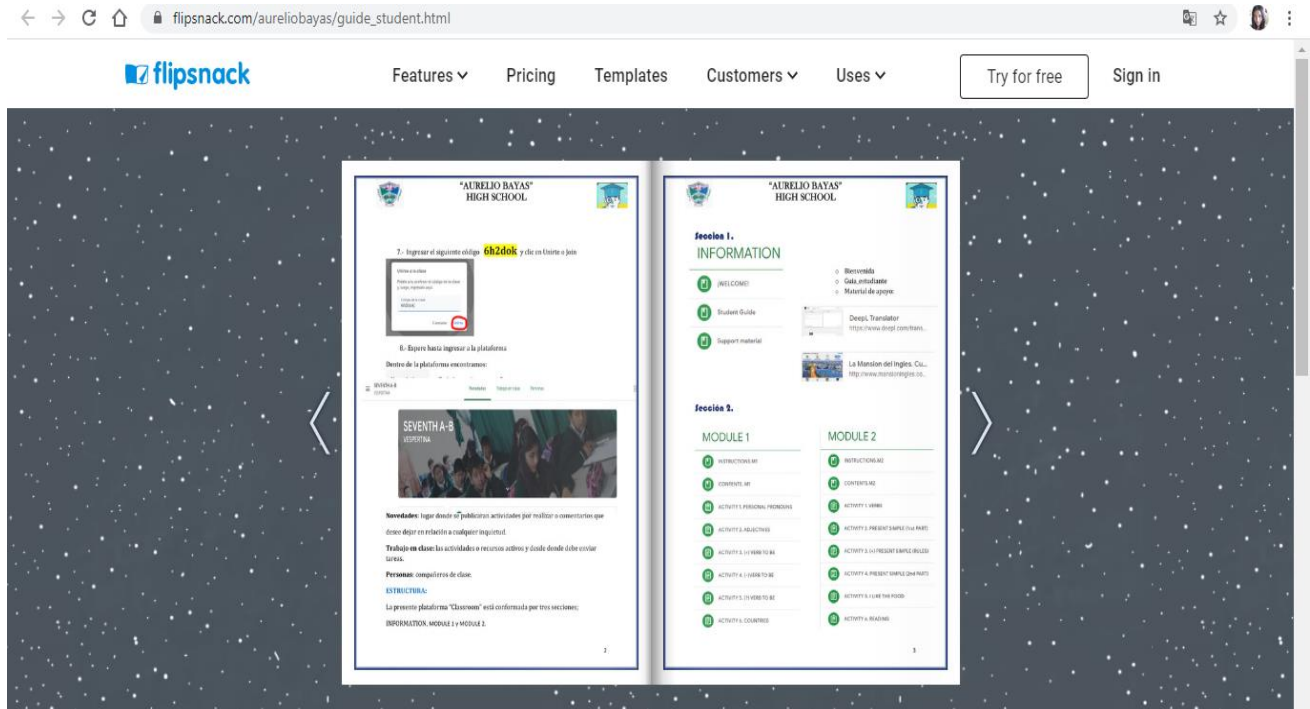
flipsnack.com/aureliobayas/guide_student.html

flipsnack

Features
Pricing
Templates
Customers
Uses
Try for free
Sign in

"AURELIO BAYAS"
HIGH SCHOOL

7.- Ingresar el siguiente código 6h2dok y clic en Unirte o Join

Unirse a la clase
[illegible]
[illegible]
Cancelar Unirse

8.- Espere hasta ingresar a la plataforma

Dentro de la plataforma encontramos:

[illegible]
Novedades Trabajo en clase Personas

SEVENTH A-B
VESPERTINA

Novedades: lugar donde se publicarán actividades por realizar o comentarios que desee dejar en relación a cualquier inquietud.

Trabajo en clase: las actividades o recursos activos y desde donde debe enviar tareas.

Personas: compañeros de clase.

ESTRUCTURA:

La presente plataforma "Classroom" está conformada por tres secciones; INFORMATION, MODULE 1 y MODULE 2.

2

"AURELIO BAYAS"
HIGH SCHOOL

Sección 1.

INFORMATION

¡WELCOME!
Student Guide
Support material

Bienvenida
Guía_estudiante
Material de apoyo:

DeepL Translator
https://www.deepl.com/trans...

La Mansion del Ingles. Cu...
http://www.mansioningles.co...

Sección 2.

MODULE 1
INSTRUCTIONS M1
CONTENTS M1
ACTIVITY 1. PERSONAL PRONOUNS
ACTIVITY 2. ADJECTIVES
ACTIVITY 3. (+) VERB TO BE
ACTIVITY 4. (-) VERB TO BE
ACTIVITY 5. (?) VERB TO BE
ACTIVITY 6. COUNTRIES

MODULE 2
INSTRUCTIONS M2
CONTENTS M2
ACTIVITY 1. VERBS
ACTIVITY 2. PRESENT SIMPLE (1st PART)
ACTIVITY 3. (+) PRESENT SIMPLE (RULES)
ACTIVITY 4. PRESENT SIMPLE (2nd PART)
ACTIVITY 5. I LIKE THE FOOD
ACTIVITY 6. READING

3